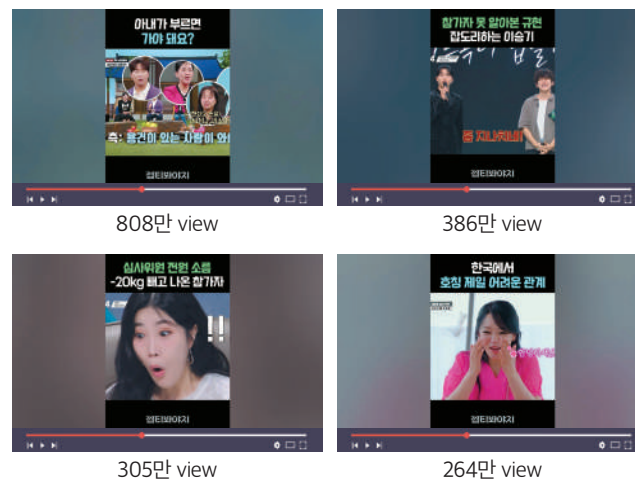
아내가 부르면 가야 돼요?

측: 용건이 있는 차량이 와

캡티브이지

808만 view

참가자 못 알아본 규현 잡도리하는 이승기

줄 지나쳐봐

캡티브이지

386만 view

심사위원 전원 소름 -20kg 빼고 나온 참가자

!!

캡티브이지

305만 view

한국에서 호칭 제일 어려운 관계

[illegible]

캡티브이지

264만 view